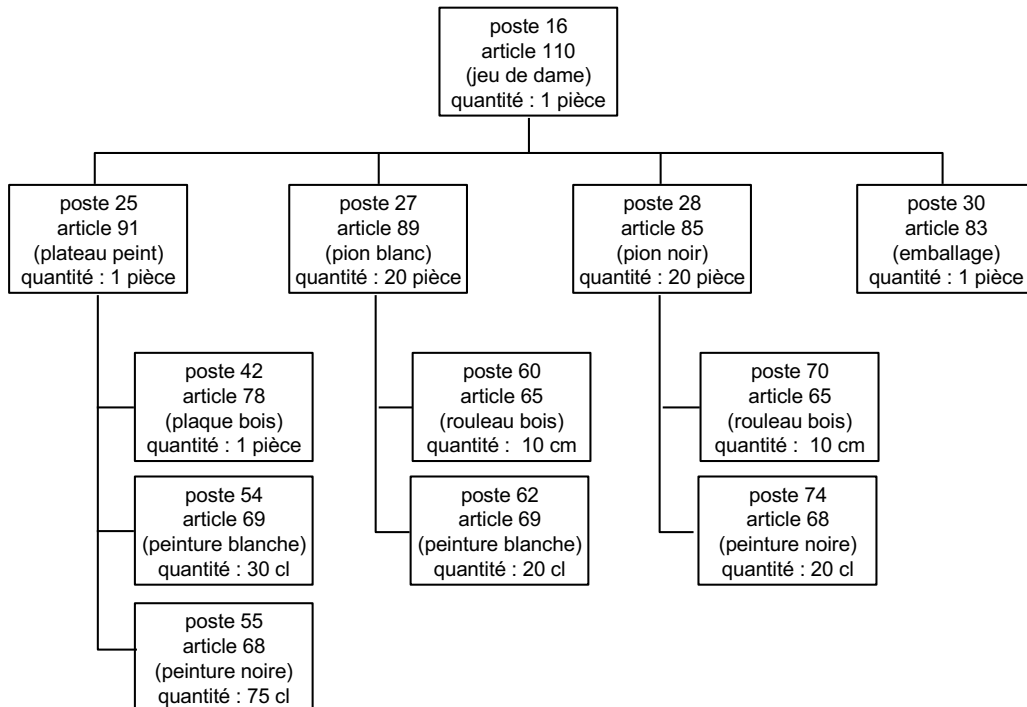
poste 16
article 110
(jeu de dame)
quantité : 1 pièce

poste 25
article 91
(plateau peint)
quantité : 1 pièce

poste 27
article 89
(pion blanc)
quantité : 20 pièce

poste 28
article 85
(pion noir)
quantité : 20 pièce

poste 30
article 83
(emballage)
quantité : 1 pièce

poste 42
article 78
(plaque bois)
quantité : 1 pièce

poste 54
article 69
(peinture blanche)
quantité : 30 cl

poste 55
article 68
(peinture noire)
quantité : 75 cl

poste 60
article 65
(rouleau bois)
quantité : 10 cm

poste 62
article 69
(peinture blanche)
quantité : 20 cl

poste 70
article 65
(rouleau bois)
quantité : 10 cm

poste 74
article 68
(peinture noire)
quantité : 20 cl